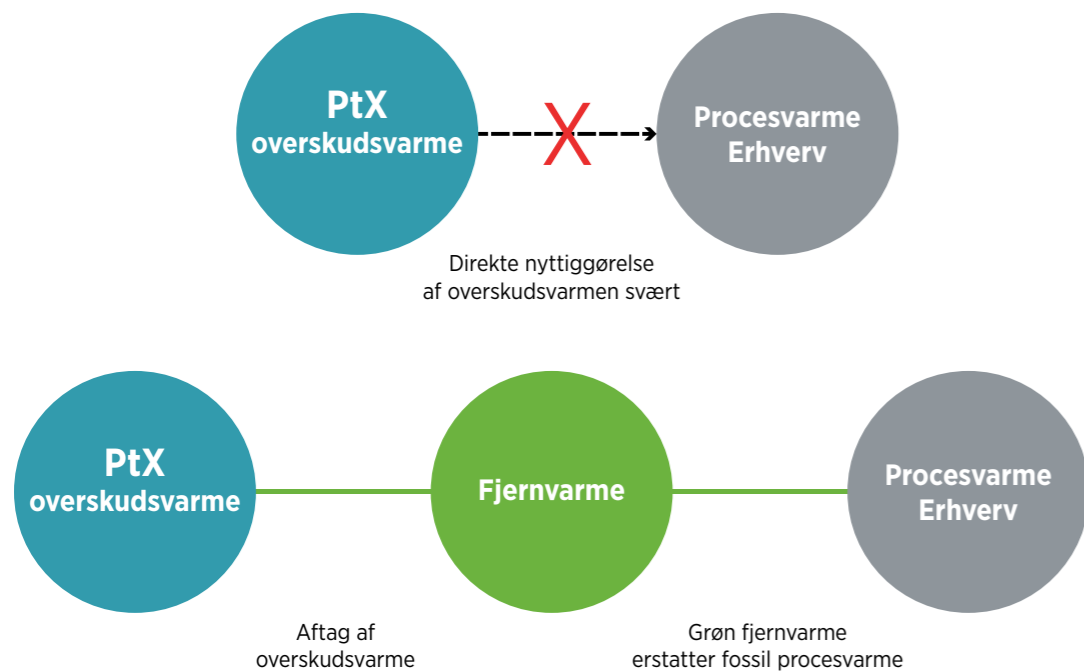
PtX
overskudsvarme

Procesvarme
Erhverv

Direkte nyttiggørelse
af overskudsvarmen svært

PtX
overskudsvarme

Fjernvarme

Procesvarme
Erhverv

Aftag af
overskudsvarme

Grøn fjernvarme
erstatter fossil procesvarme